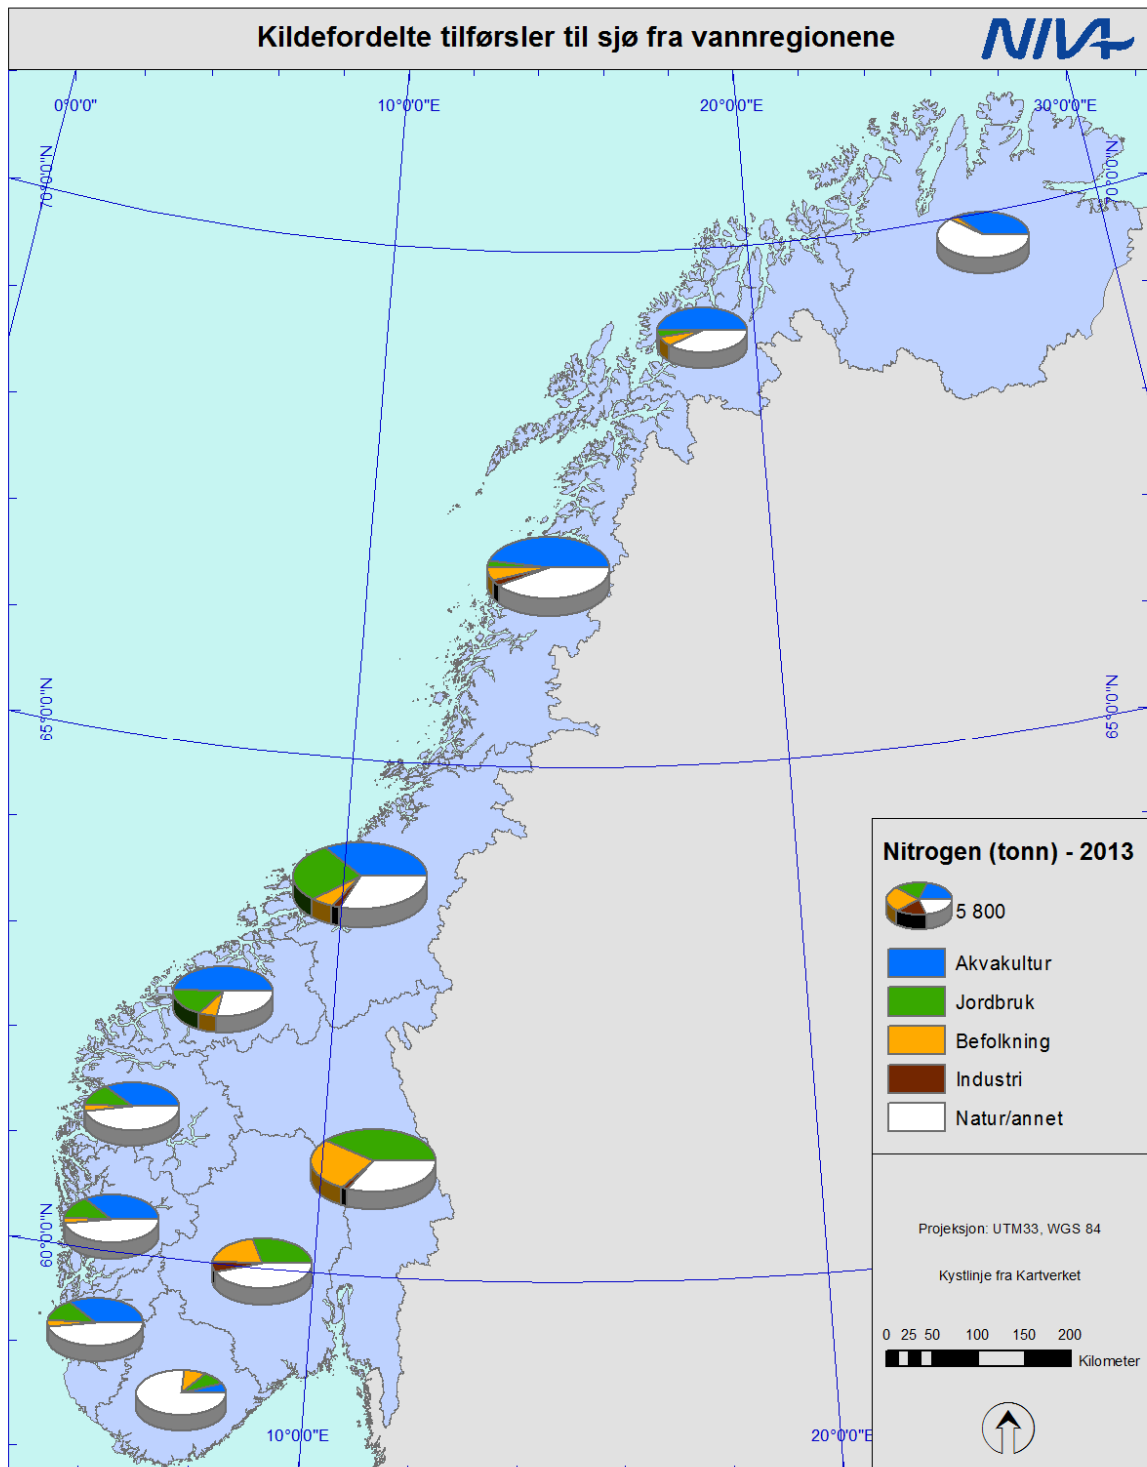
Kildefordelte tilførsler til sjø fra vannregionene

NIVA

0°0'0"
10°0'0"E
20°0'0"E
30°0'0"E
70°0'0"N
70°0'0"N
65°0'0"N
65°0'0"N
60°0'0"N
10°0'0"E
20°0'0"E

Nitrogen (tonn) - 2013
5 800
Akvakultur
Jordbruk
Befolkning
Industri
Natur/annet

Projeksjon: UTM33, WGS 84
Kystlinje fra Kartverket

0 25 50 100 150 200
Kilometer